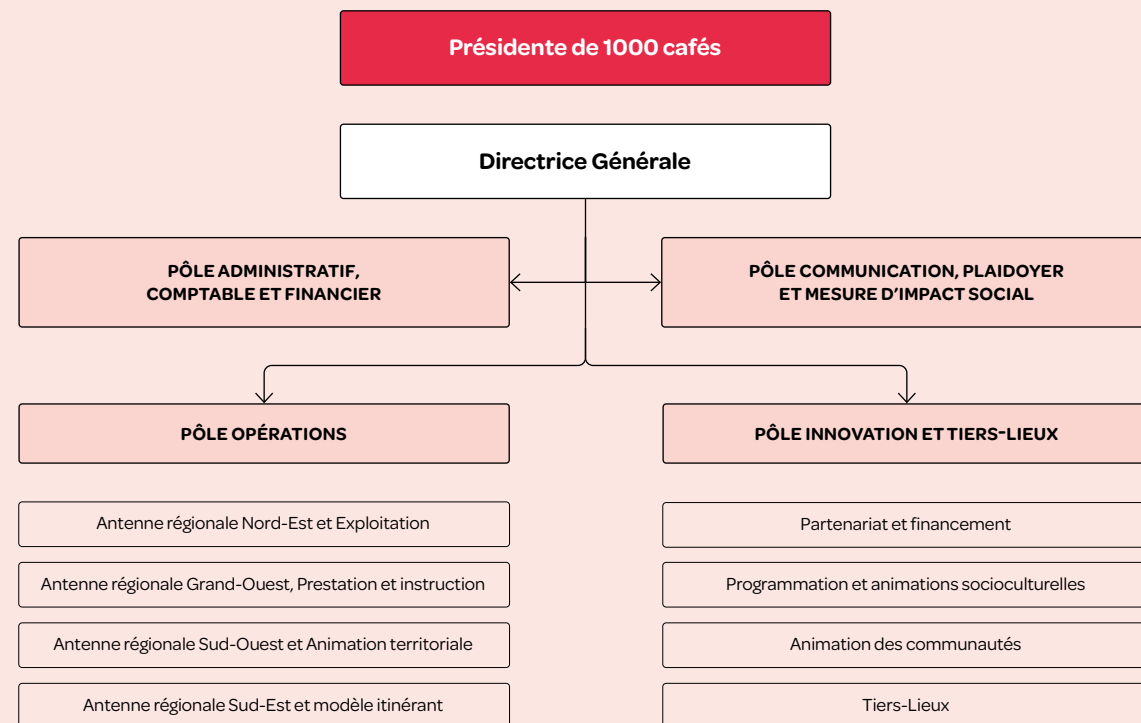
Présidente de 1000 cafés

Directrice Générale

PÔLE ADMINISTRATIF, COMPTABLE ET FINANCIER

PÔLE COMMUNICATION, PLAIDOYER ET MESURE D'IMPACT SOCIAL

PÔLE OPÉRATIONS

Antenne régionale Nord-Est et Exploitation

Antenne régionale Grand-Ouest, Prestation et instruction

Antenne régionale Sud-Ouest et Animation territoriale

Antenne régionale Sud-Est et modèle itinérant

PÔLE INNOVATION ET TIERS-LIEUX

Partenariat et financement

Programmation et animations socioculturelles

Animation des communautés

Tiers-Lieux